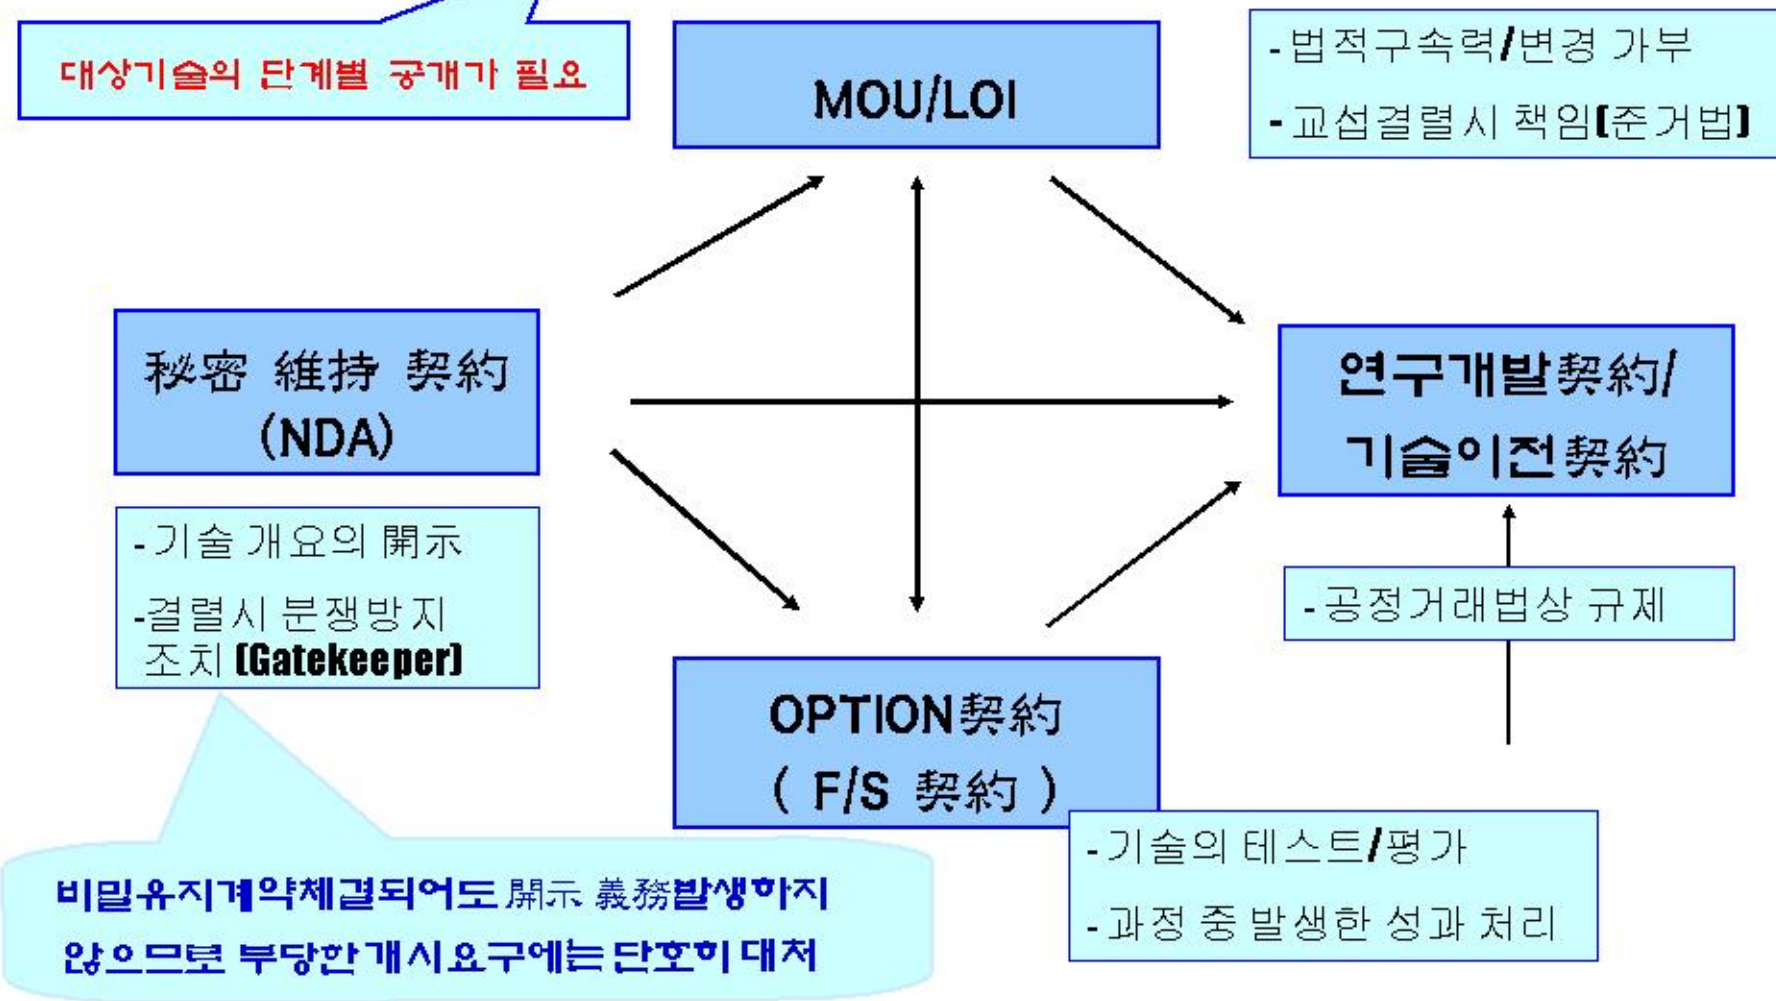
대상기술의 단계별 공개가 필요

MOU/LOI

-법적구속력/변경 가부

-교섭결렬시 책임(준거법)

秘密 維持 契約 (NDA)

-기술 개요의 開示

-결렬시 분쟁방지 조치 (Gatekeeper)

연구개발契約/ 기술이전契約

-공정거래법상 규제

OPTION契約 ( F/S 契約 )

-기술의 테스트/평가

-과정 중 발생한 성과 처리

비밀유지계약체결되어도 開示 義務발생하지 않으므로 부당한개시요구에는단호히 대처